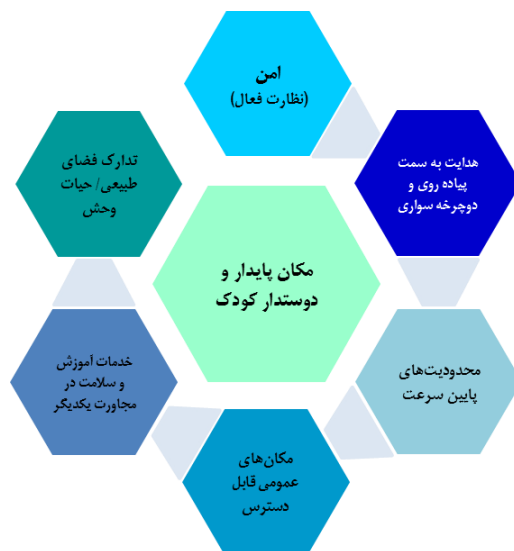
امن
(نظارت فعال)

هدایت به سمت پیاده روی و دوچرخه سواری

محدودیت‌های پایین سرعت

مکان‌های عمومی قابل دسترس

خدمات آموزش و سلامت در مجاورت یکدیگر

تدارک فضای طبیعی/ حیات وحش

مکان پایدار و دوستدار کودک